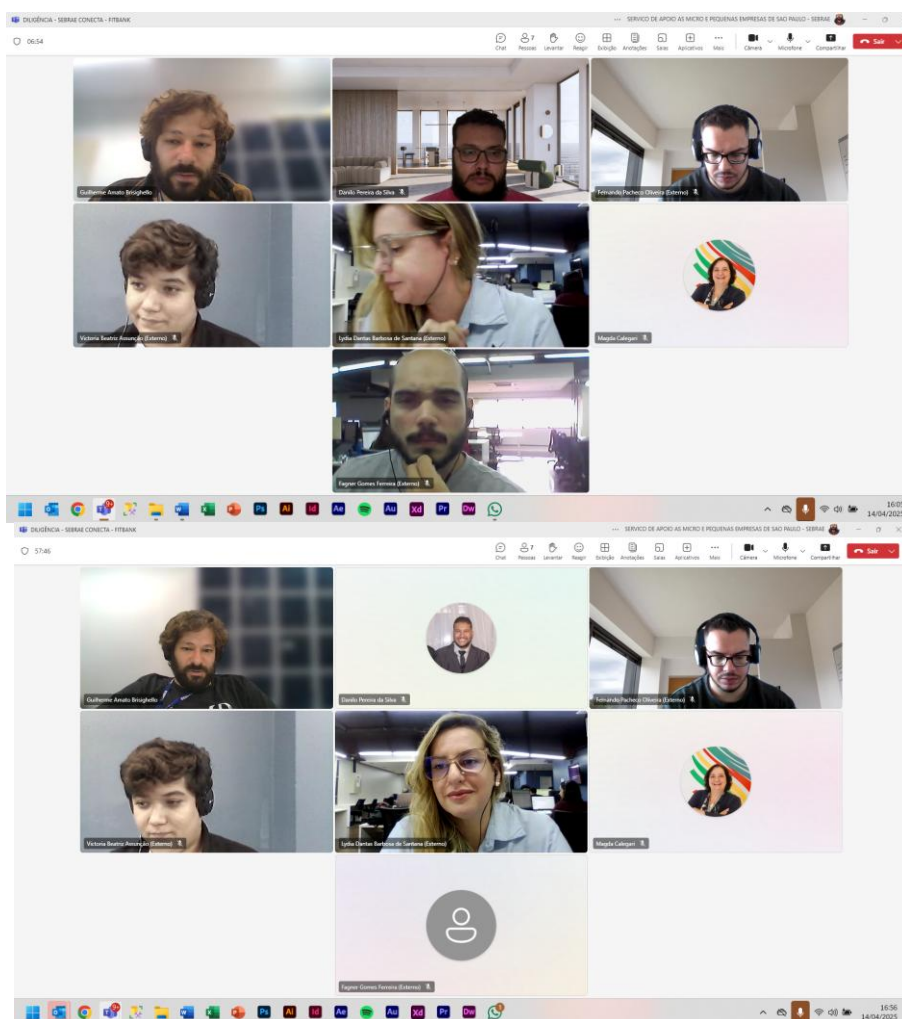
DILIGÊNCIA - SEBRAE CONECTA - FITBANK
... SERVICO DE APOIO AS MICRO E PEQUENAS EMPRESAS DE SAO PAULO - SEBRAE
06:54
Chat Pessoas 7 Levantar Reagir Exibição Anotações Salas Aplicativos Mais Câmera Microfone Compartilhar Sair

Guilherme Amato Brisighello
Danilo Pereira da Silva
Fernando Pacheco Oliveira (Externo)
Victoria Beatriz Assunção (Externo)
Lydia Dantas Barbosa de Santana (Externo)
Magda Calegari
Fagner Gomes Ferreira (Externo)

16:0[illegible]
14/04/202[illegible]

DILIGÊNCIA - SEBRAE CONECTA - FITBANK
... SERVICO DE APOIO AS MICRO E PEQUENAS EMPRESAS DE SAO PAULO - SEBRAE
57:46
Chat Pessoas 7 Levantar Reagir Exibição Anotações Salas Aplicativos Mais Câmera Microfone Compartilhar Sair

Guilherme Amato Brisighello
Danilo Pereira da Silva
Fernando Pacheco Oliveira (Externo)
Victoria Beatriz Assunção (Externo)
Lydia Dantas Barbosa de Santana (Externo)
Magda Calegari
Fagner Gomes Ferreira (Externo)

16:56
14/04/2025